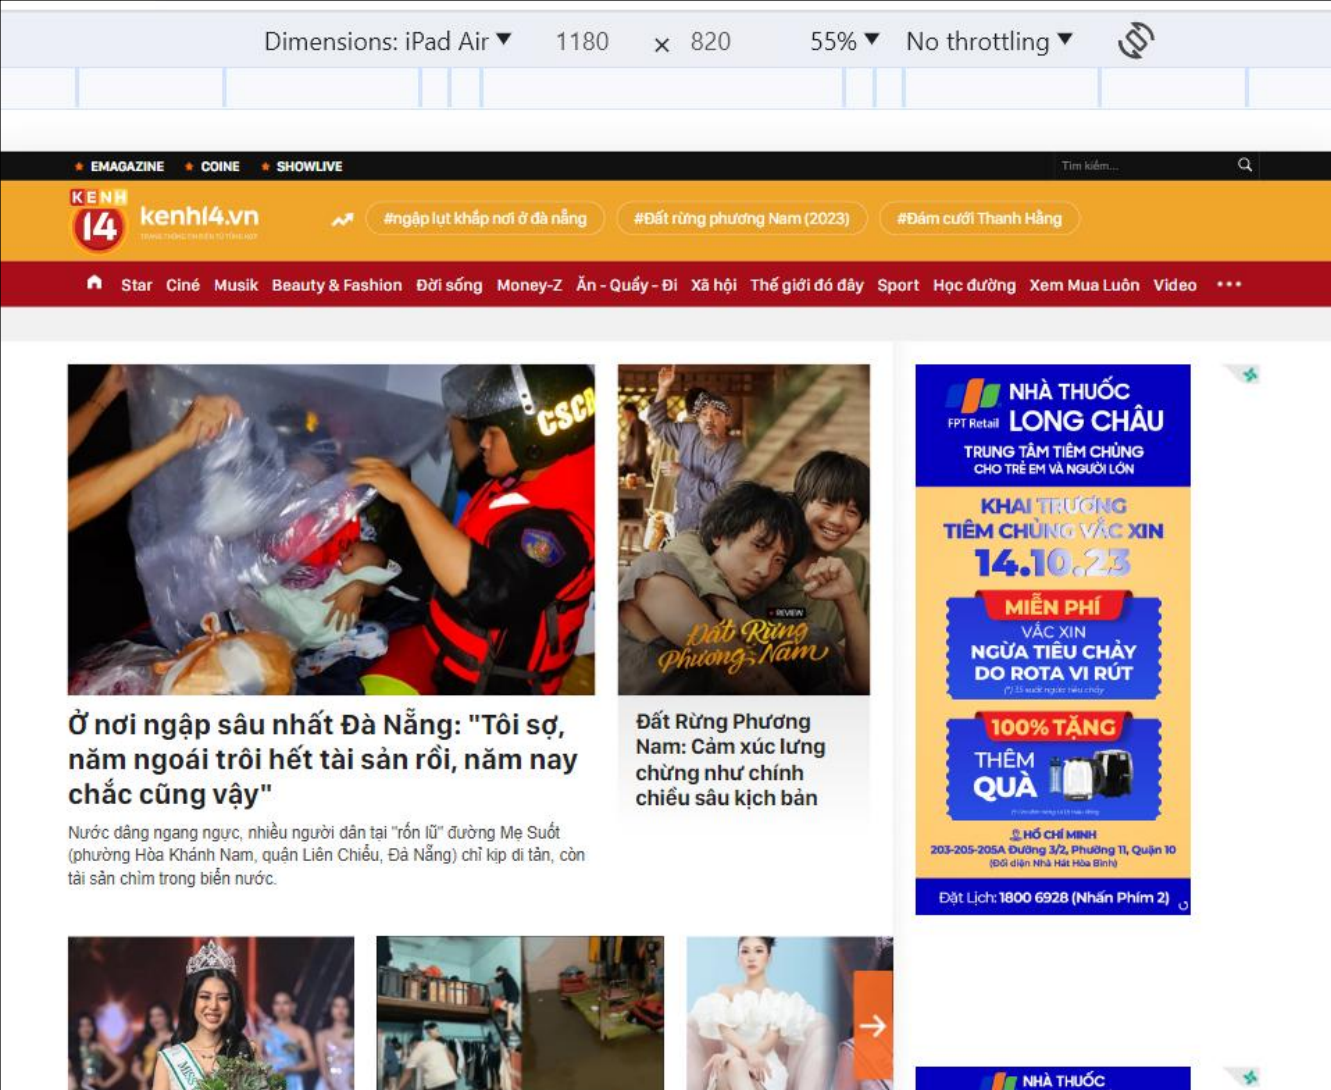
Dimensions: iPad Air ▾ 1180 × 820 55% ▾ No throttling ▾

EMAGAZINE COINE SHOWLIVE Tìm kiếm...

KENH 14 kenh14.vn

#ngập lụt khắp nơi ở đà nẵng #Đất rừng phương Nam (2023) #Đám cưới Thanh Hằng

Star Ciné Musik Beauty & Fashion Đời sống Money-Z Ăn - Quẩy - Đi Xã hội Thế giới đó đây Sport Học đường Xem Mua Luôn Video •••

CSCĐ

Ở nơi ngập sâu nhất Đà Nẵng: "Tôi sợ, năm ngoái trôi hết tài sản rồi, năm nay chắc cũng vậy"

Nước dâng ngang ngực, nhiều người dân tại "rốn lũ" đường Mẹ Suốt (phường Hòa Khánh Nam, quận Liên Chiểu, Đà Nẵng) chỉ kịp di tản, còn tài sản chìm trong biển nước.

REVIEW

Đất Rừng Phương Nam

Đất Rừng Phương Nam: Cảm xúc lưng chừng như chính chiều sâu kịch bản

FPT Retail NHÀ THUỐC LONG CHÂU

TRUNG TÂM TIÊM CHỦNG CHO TRẺ EM VÀ NGƯỜI LỚN

KHAI TRƯƠNG TIÊM CHỦNG VẮC XIN 14.10.23

MIỄN PHÍ VẮC XIN NGỪA TIÊU CHẢY DO ROTA VI RÚT

100% TẶNG THÊM QUÀ

HỒ CHÍ MINH 203-205-205A Đường 3/2, Phường 11, Quận 10 (Đối diện Nhà Hát Hòa Bình)

Đặt Lịch: 1800 6928 (Nhấn Phím 2)

MISS

NHÀ THUỐC